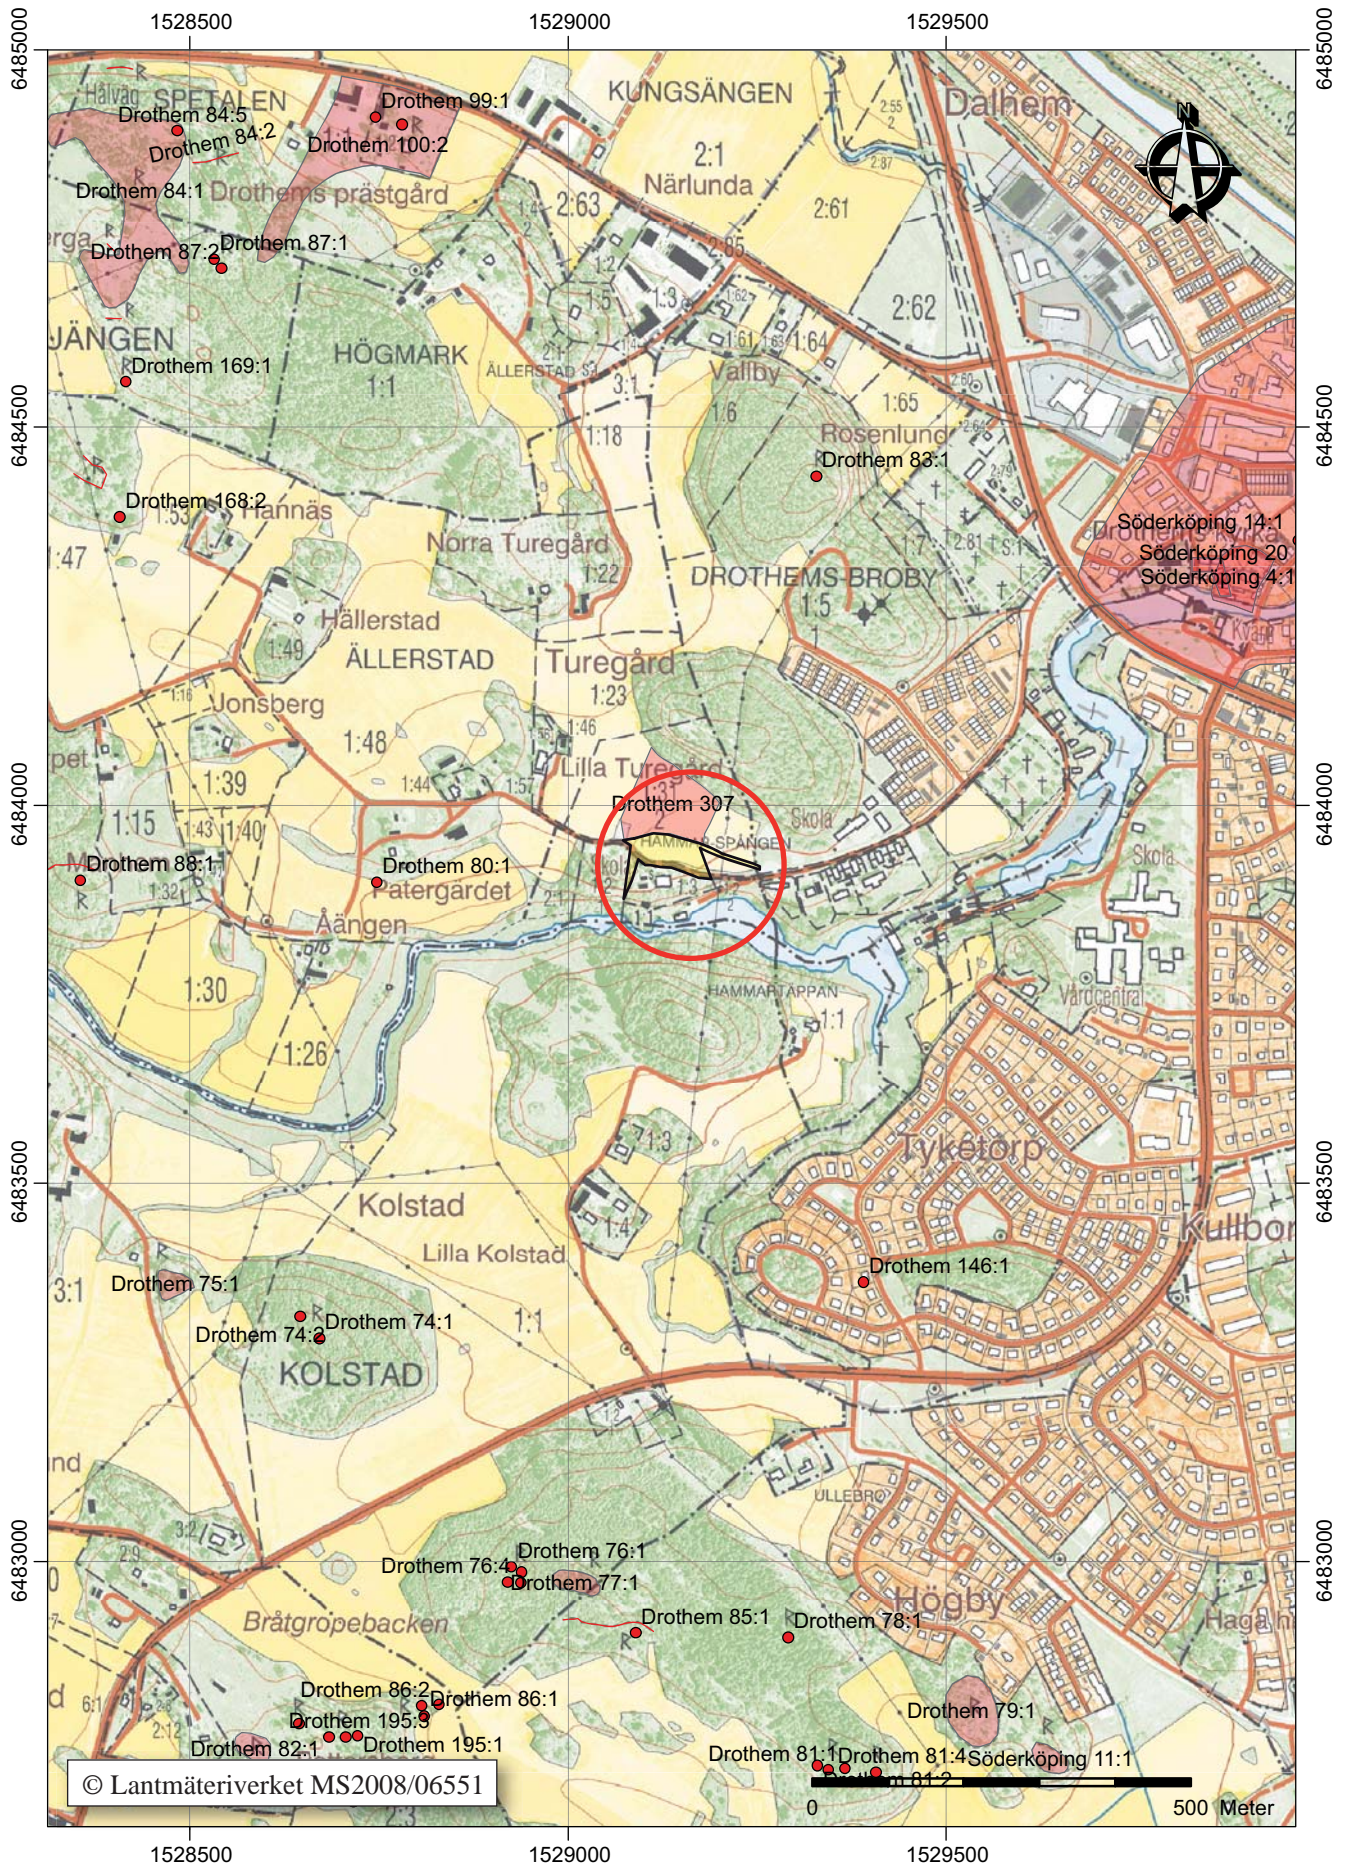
1528500
1529000
1529500
6485000
6485000
6484500
6484500
6484000
6484000
6483500
6483500
6483000
6483000
1528500
1529000
1529500

N

Hälvag
SPETALEN
Drothem 84:5
Drothem 84:2
Drothem 99:1
Drothem 100:2
KUNGSÄNGEN
Dalhem
2:55
2
2:87
2:1
Närlunda
Drothem 84:1
Drothems prästgård
2:63
2:61
Drothem 87:2
Drothem 87:1
2:85
1:2
1:5
1:3
1:62
2:62
JÄNGEN
HÖGMARK
1:1
ÄLLERSTAD S:1
2:1
1:61
1:63
1:64
Drothem 169:1
3:1
Valby
1:6
1:65
2:60
1:18
Rosenlund
Drothem 83:1
2:79
Drothem 168:2
1:53
Hannäs
:47
Norra Turegård
1:7
2:81
S:1
Söderköping 14:1
Drothems kyrka
Söderköping 20
Söderköping 4:1
1:22
DROTHEMS BROBY
1:5
Hällerstad
1:49
ÄLLERSTAD
Turegård
Kvarn
1:23
1:16
Jonsberg
1:46
1:48
Lilla Turegård
pet
1:39
1:44
1:57
Drothem 307
1:15
1:43
1:40
HAMMARSPÅNGEN
Skola
Skola
Drothem 88:1
1:32
Drothem 80:1
Patergärdet
1:3
2:1
1:1
Ängen
1:30
HAMMARTÄPPAN
1:1
Vårdcentral
1:26
1:3
Tyketorp
Kolstad
1:4
Kullbor
Lilla Kolstad
3:1
Drothem 75:1
Drothem 146:1
Drothem 74:1
Drothem 74:2
1:1
KOLSTAD
nd
3:2
ULLEBRO
Drothem 76:1
Drothem 76:4
Drothem 77:1
Högby
Drothem 85:1
Drothem 78:1
Bråtgropebacken
Haga
Drothem 86:2
Drothem 86:1
Drothem 79:1
6:1
Drothem 195:3
2:12
Drothem 82:1
Drothem 195:1
Drothem 81:1
Drothem 81:4
Söderköping 11:1
Drothem 81:2
© Lantmäteriverket MS2008/06551
0
500 Meter